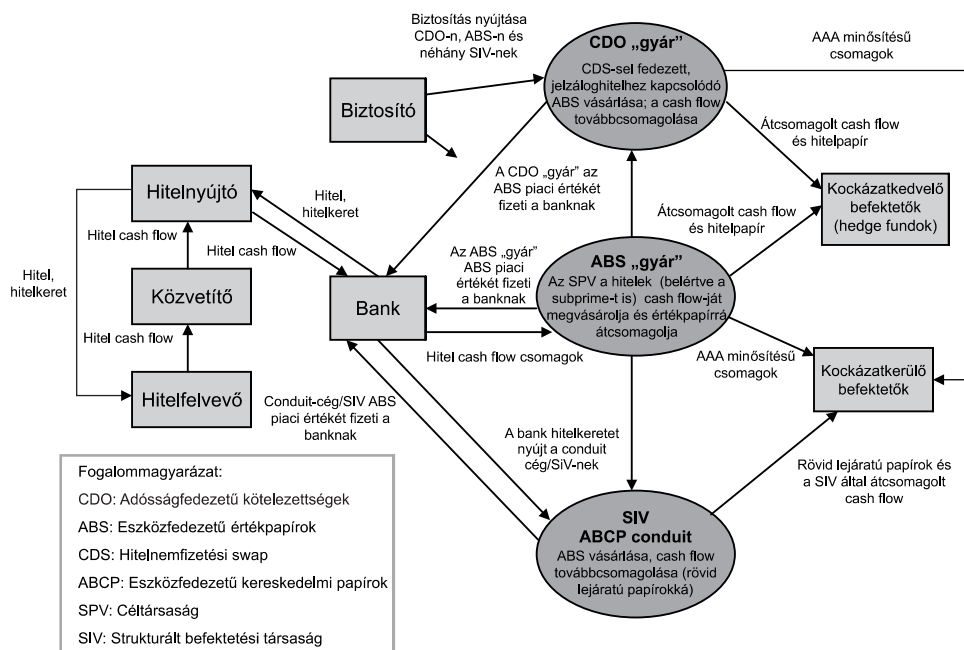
Biztosítás nyújtása CDO-n, ABS-n és néhány SIV-nek

CDO „gyár”

CDS-sel fedezett, jelzáloghitelhez kapcsolódó ABS vásárlása; a cash flow továbbcsomagolása

AAA minősítésű csomagok

Biztosító

Átcsomagolt cash flow és hitelpapír

Hitelnyújtó

Hitel, hitelkeret

A CDO „gyár” az ABS piaci értékét fizeti a banknak

Kockázatkedvelő befektetők (hedge fundok)

Hitel cash flow

Hitel cash flow

Átcsomagolt cash flow és hitelpapír

Hitel, hitelkeret

Közvetítő

Az ABS „gyár” ABS piaci értékét fizeti a banknak

ABS „gyár”

Az SPV a hitelek (belértve a subprime-t is) cash flow-ját megvásárolja és értékpapírrá átcsomagolja

Bank

Hitel cash flow

Hitel cash flow csomagok

AAA minősítésű csomagok

Kockázatkerülő befektetők

Hitelfelvevő

Conduit-cég/SIV ABS piaci értékét fizeti a banknak

A bank hitelkeretet nyújt a conduit cég/SIV-nek

Rövid lejáratú papírok és a SIV által átcsomagolt cash flow

Fogalommagyarázat:
CDO: Adósságfedezetű kötelezettségek
ABS: Eszközfedezetű értékpapírok
CDS: Hitelnemfizetési swap
ABCP: Eszközfedezetű kereskedelmi papírok
SPV: Céltársaság
SIV: Strukturált befektetési társaság

SIV
ABCP conduit

ABS vásárlása, cash flow továbbcsomagolása (rövid lejáratú papírokká)